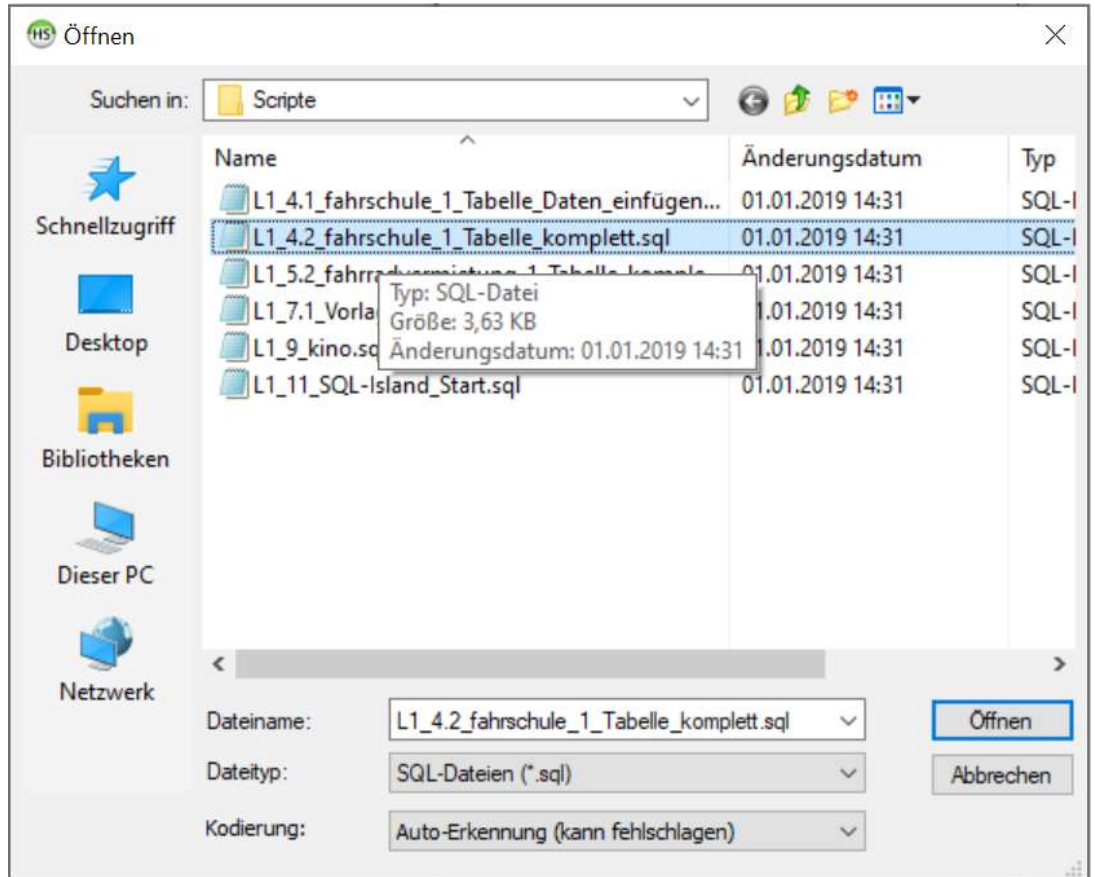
HS Öffnen

Suchen in: Scripte

Schnellzugriff

Desktop

Bibliotheken

Dieser PC

Netzwerk

| Name | Änderungsdatum | Typ |
|---|---|---|
| L1_4.1_fahrschule_1_Tabelle_Daten_einfügen... | 01.01.2019 14:31 | SQL-I |
| L1_4.2_fahrschule_1_Tabelle_komplett.sql | 01.01.2019 14:31 | SQL-I |
| L1_5.2_fahrr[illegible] | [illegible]1.01.2019 14:31 | SQL-I |
| L1_7.1_Vorla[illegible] | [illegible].01.2019 14:31 | SQL-I |
| L1_9_kino.sq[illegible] | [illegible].01.2019 14:31 | SQL-I |
| L1_11_SQL-Island_Start.sql | 01.01.2019 14:31 | SQL-I |

Typ: SQL-Datei
Größe: 3,63 KB
Änderungsdatum: 01.01.2019 14:31

Dateiname: L1_4.2_fahrschule_1_Tabelle_komplett.sql
Öffnen

Dateityp: SQL-Dateien (*.sql)
Abbrechen

Kodierung: Auto-Erkennung (kann fehlschlagen)